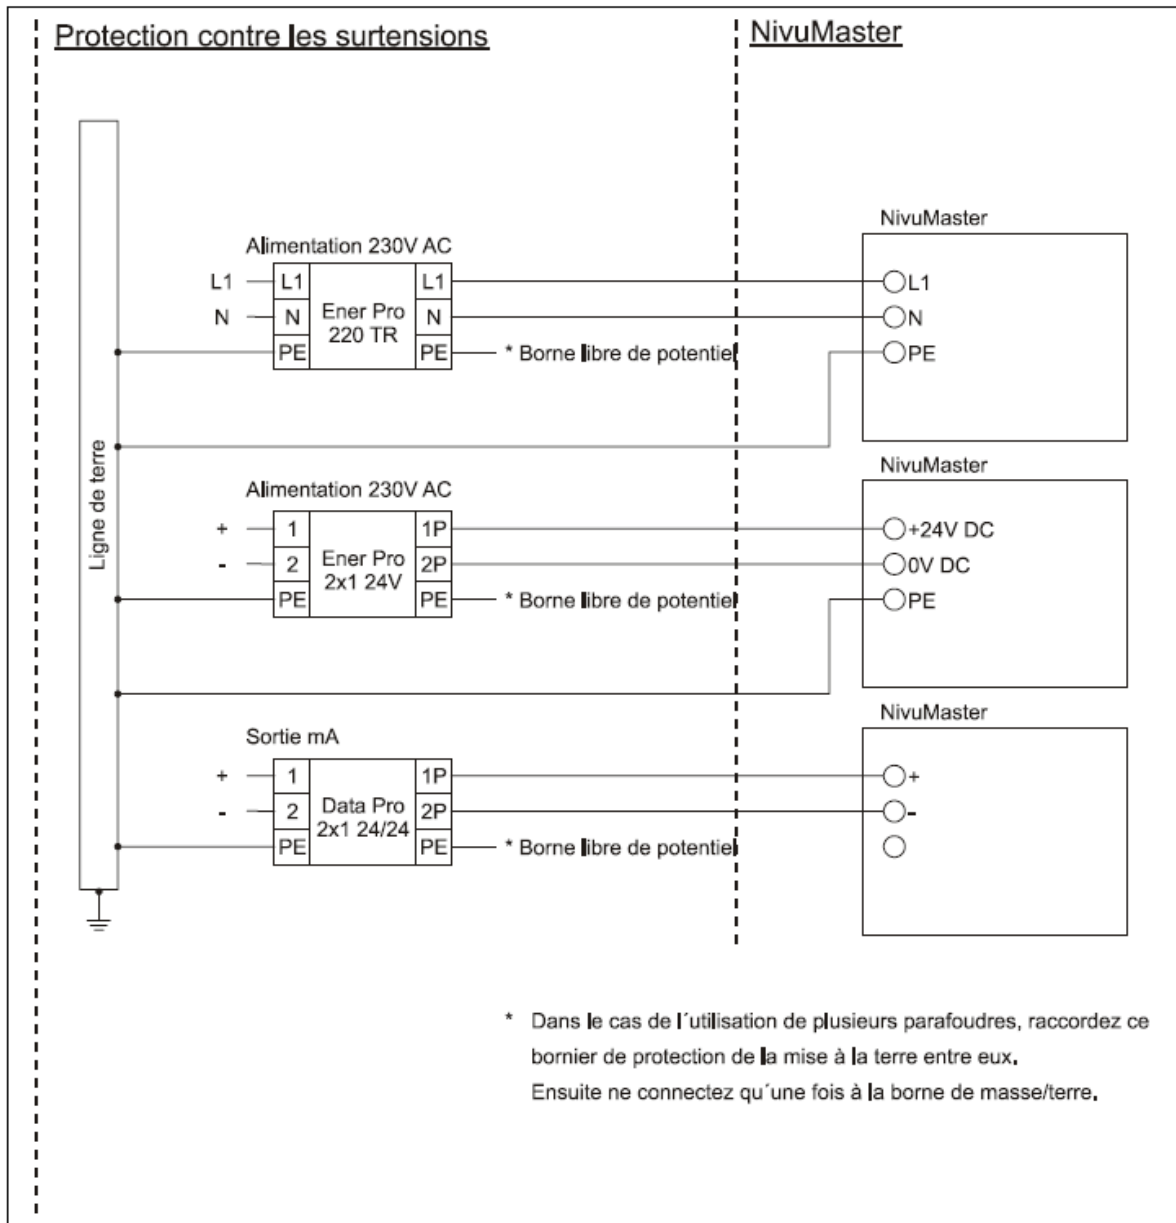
Protection contre les surtensions

NivuMaster

Ligne de terre

Alimentation 230V AC

L1 L1 L1
N N N
PE PE
Ener Pro 220 TR

* Borne libre de potentiel

NivuMaster
L1
N
PE

Alimentation 230V AC

+ 1 1P
- 2 2P
PE PE
Ener Pro 2x1 24V

* Borne libre de potentiel

NivuMaster
+24V DC
0V DC
PE

Sortie mA

+ 1 1P
- 2 2P
PE PE
Data Pro 2x1 24/24

* Borne libre de potentiel

NivuMaster
+
-

* Dans le cas de l´utilisation de plusieurs parafoudres, raccordez ce bornier de protection de la mise à la terre entre eux.
Ensuite ne connectez qu´une fois à la borne de masse/terre.